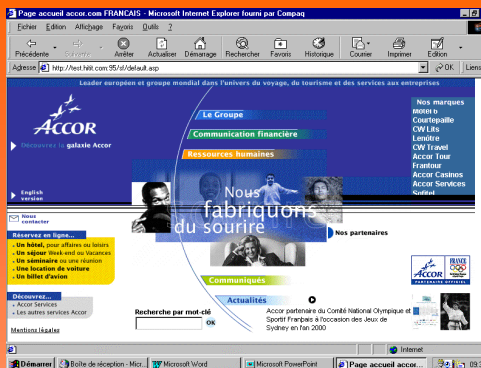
Page accueil accor.com FRANCAIS - Microsoft Internet Explorer fourni par Compaq

Fichier Edition Affichage Favoris Outils ?

Précédente Suivante Arrêter Actualiser Démarrage Rechercher Favoris Historique Courrier Imprimer Edition

Adresse http://test.hilit.com:95/st/default.asp OK Liens

Leader européen et groupe mondial dans l'univers du voyage, du tourisme et des services aux entreprises

ACCOR

Découvrez la galaxie Accor

English version

Le Groupe

Communication financière

Ressources humaines

Nous fabriquons du sourire

Nos marques
Motel 6
Courtepaille
CW Lits
Lenôtre
CW Travel
Accor Tour
Frantour
Accor Casinos
Accor Services
Sofitel

Nous contacter

Réservez en ligne...
• Un hôtel, pour affaires ou loisirs
• Un séjour Week-end ou Vacances
• Un séminaire ou une réunion
• Une location de voiture
• Un billet d'avion

Nos partenaires

Communiqués

Actualités

Accor partenaire du Comité National Olympique et Sportif Français à l'occasion des Jeux de Sydney en l'an 2000

ACCOR PARTENAIRE OFFICIEL

FRANCE

Découvrez...
• Accor Services
• Les autres services Accor

Mentions légales

Recherche par mot-clé

OK

Internet

Démarrer Boîte de réception - Micr... Microsoft Word Microsoft PowerPoint Page accueil accor... 09:3